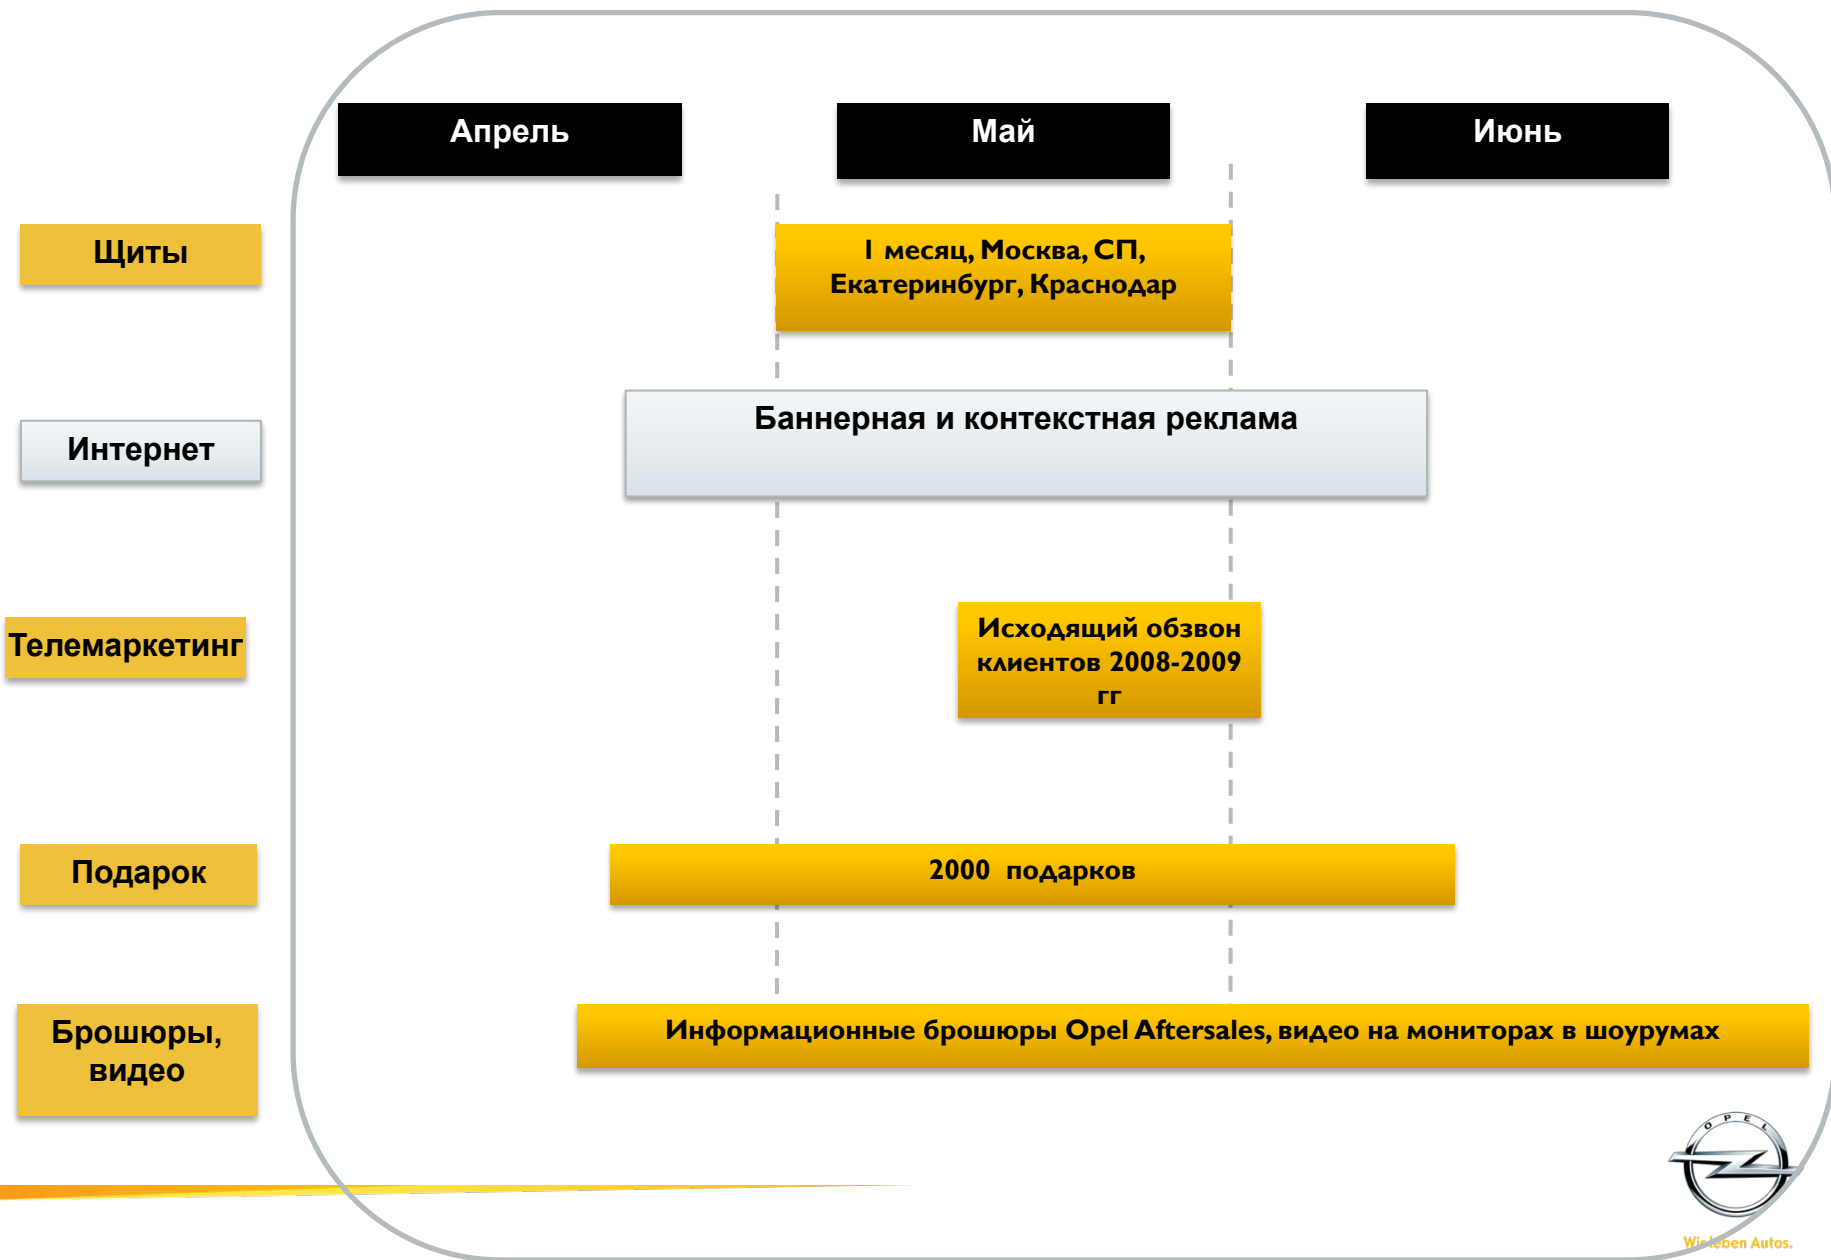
Апрель

Май

Июнь

Щиты

1 месяц, Москва, СП, Екатеринбург, Краснодар

Интернет

Баннерная и контекстная реклама

Телемаркетинг

Исходящий обзвон клиентов 2008-2009 гг

Подарок

2000 подарков

Брошюры, видео

Информационные брошюры Opel Aftersales, видео на мониторах в шоурумах

OPEL

Wir leben Autos.